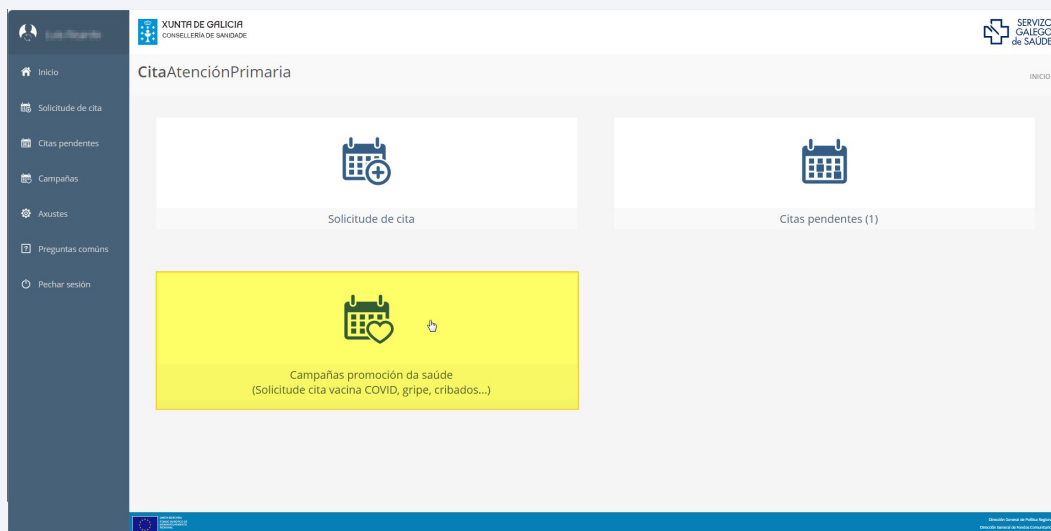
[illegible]

Inicio

Solicitude de cita

Citas pendentes

Campañas

Axustes

Preguntas común

Pechar sesión

XUNTA DE GALICIA
CONSELLERÍA DE SANIDADE

SERVIZO GALEGO de SAÚDE

CitaAtenciónPrimaria

INICIO

Solicitude de cita

Citas pendentes (1)

Campañas promoción da saúde
(Solicitude cita vacina COVID, gripe, cribados...)

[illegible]

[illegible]